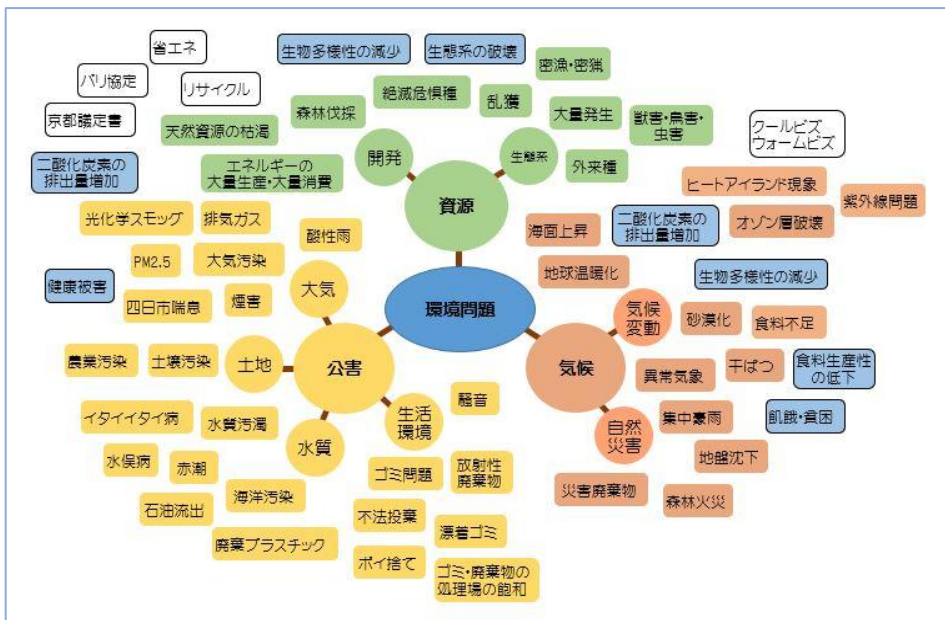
省エネ

パリ協定

リサイクル

京都議定書

生物多様性の減少

生態系の破壊

密漁・密猟

絶滅危惧種

乱獲

森林伐採

大量発生

獣害・鳥害・虫害

天然資源の枯渇

開発

生態系

クールビズ
ウォームビズ

二酸化炭素の排出量増加

エネルギーの大量生産・大量消費

外来種

資源

ヒートアイランド現象

紫外線問題

光化学スモッグ

排気ガス

酸性雨

海面上昇

二酸化炭素の排出量増加

オゾン層破壊

PM2.5

大気汚染

地球温暖化

生物多様性の減少

健康被害

大気

環境問題

四日市喘息

煙害

気候変動

砂漠化

食料不足

農業汚染

土壌汚染

土地

公害

気候

異常気象

干ばつ

食料生産性の低下

騒音

イタイイタイ病

水質汚濁

生活環境

集中豪雨

飢餓・貧困

水質

自然災害

水俣病

赤潮

ゴミ問題

放射性廃棄物

地盤沈下

石油流出

海洋汚染

災害廃棄物

森林火災

不法投棄

漂着ゴミ

廃棄プラスチック

ポイ捨て

ゴミ・廃棄物の処理場の飽和